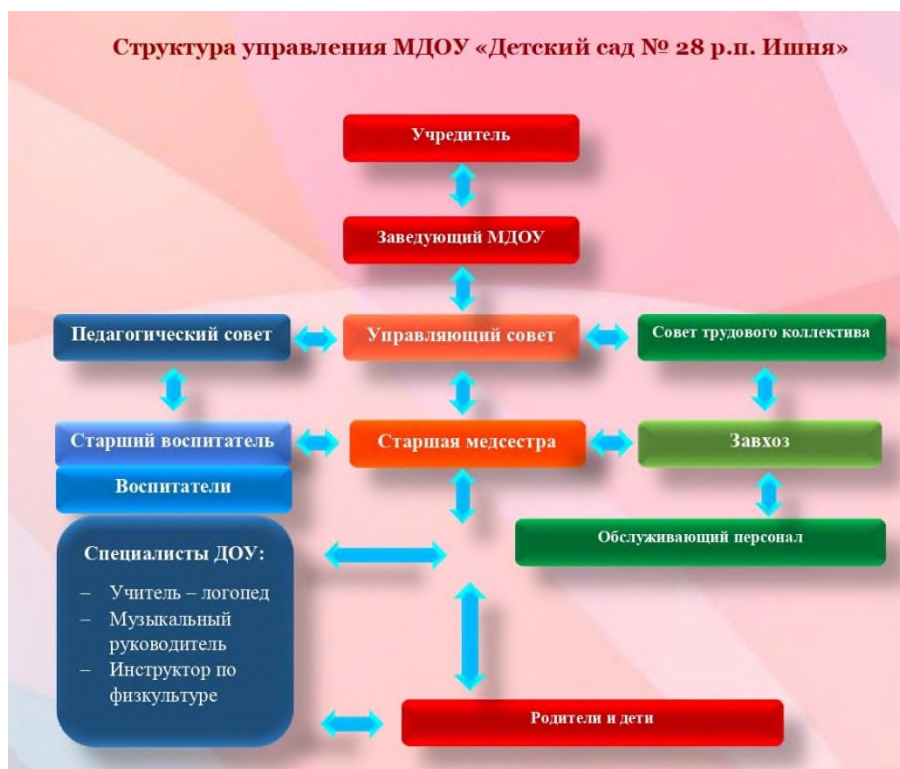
Структура управления МДОУ «Детский сад № 28 р.п. Ишня»

Учредитель

Заведующий МДОУ

Педагогический совет

Управляющий совет

Совет трудового коллектива

Старший воспитатель

Старшая медсестра

Завхоз

Воспитатели

Обслуживающий персонал

Специалисты ДОУ:

– Учитель – логопед
– Музыкальный руководитель
– Инструктор по физкультуре

Родители и дети